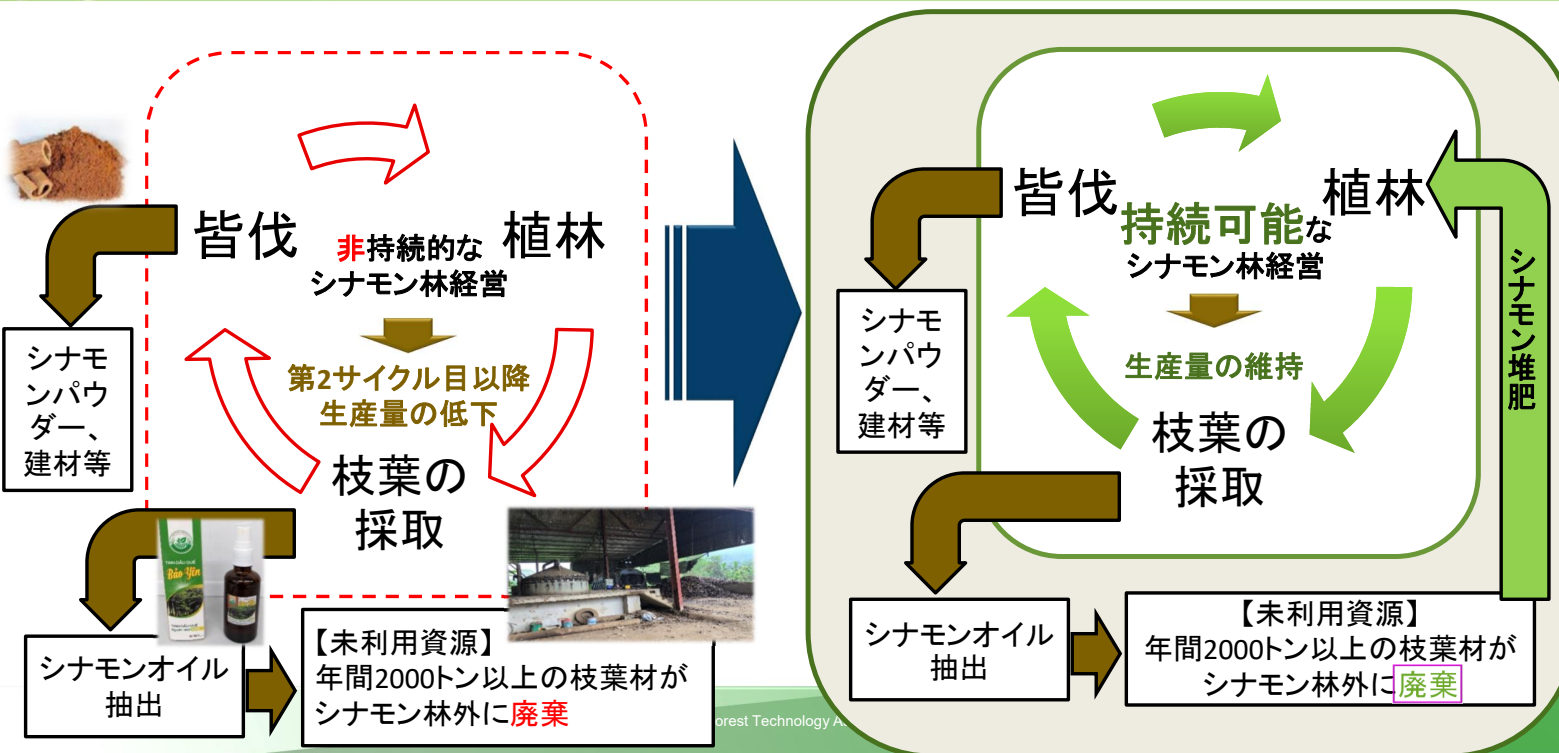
皆伐

植林

非持続的なシナモン林経営

第2サイクル目以降生産量の低下

枝葉の採取

シナモンパウダー、建材等

シナモンオイル抽出

Bảo Yến

【未利用資源】
年間2000トン以上の枝葉材がシナモン林外に廃棄

orest Technology A

皆伐

植林

持続可能なシナモン林経営

生産量の維持

枝葉の採取

シナモンパウダー、建材等

シナモン堆肥

シナモンオイル抽出

【未利用資源】
年間2000トン以上の枝葉材がシナモン林外に廃棄